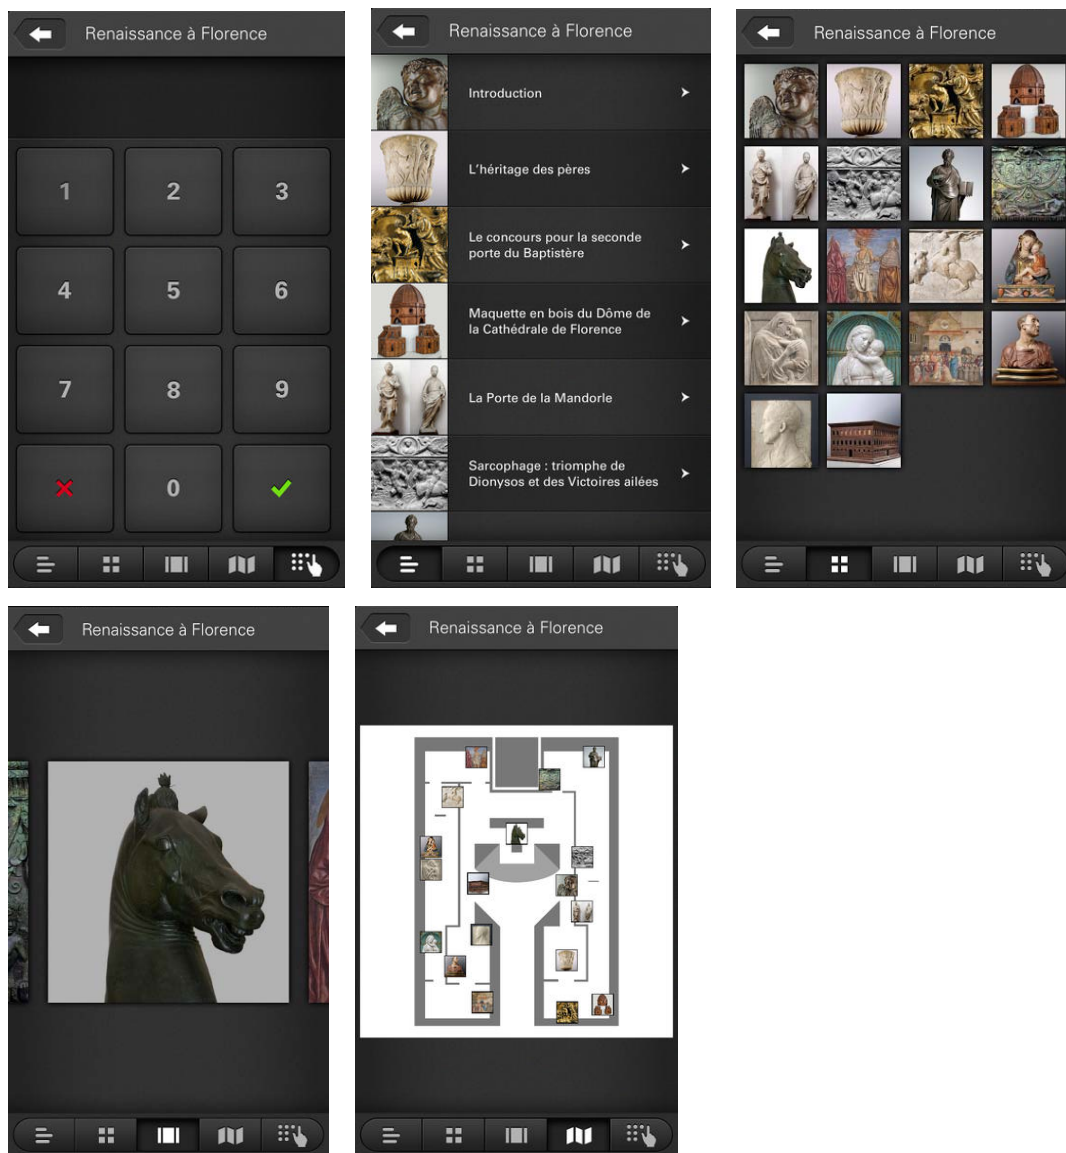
Renaissance à Florence

1
2
3
4
5
6
7
8
9
0

Renaissance à Florence

Introduction

L'héritage des pères

Le concours pour la seconde porte du Baptistère

Maquette en bois du Dôme de la Cathédrale de Florence

La Porte de la Mandorle

Sarcophage : triomphe de Dionysos et des Victoires ailées

Renaissance à Florence

Renaissance à Florence

Renaissance à Florence